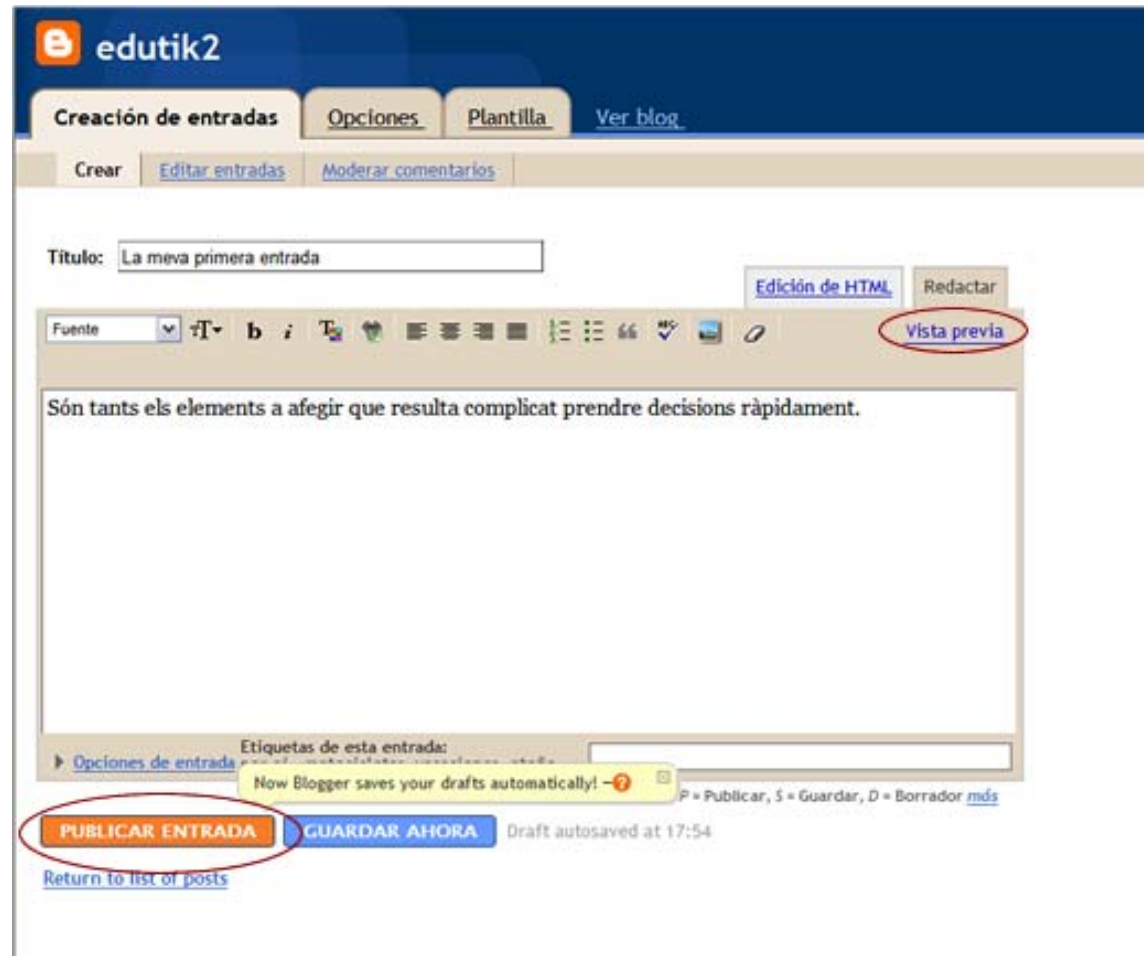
edutik2

Creación de entradas | Opciones | Plantilla | Ver blog

Crear | Editar entradas | Moderar comentarios

Título: La meva primera entrada

Edición de HTML | Redactar

Fuente

Vista previa

Són tants els elements a afegir que resulta complicat prendre decisions ràpidament.

Opciones de entrada

Etiquetas de esta entrada:
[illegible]

Now Blogger saves your drafts automatically! –

P = Publicar, S = Guardar, D = Borrador más

PUBLICAR ENTRADA | GUARDAR AHORA | Draft autosaved at 17:54

Return to list of posts